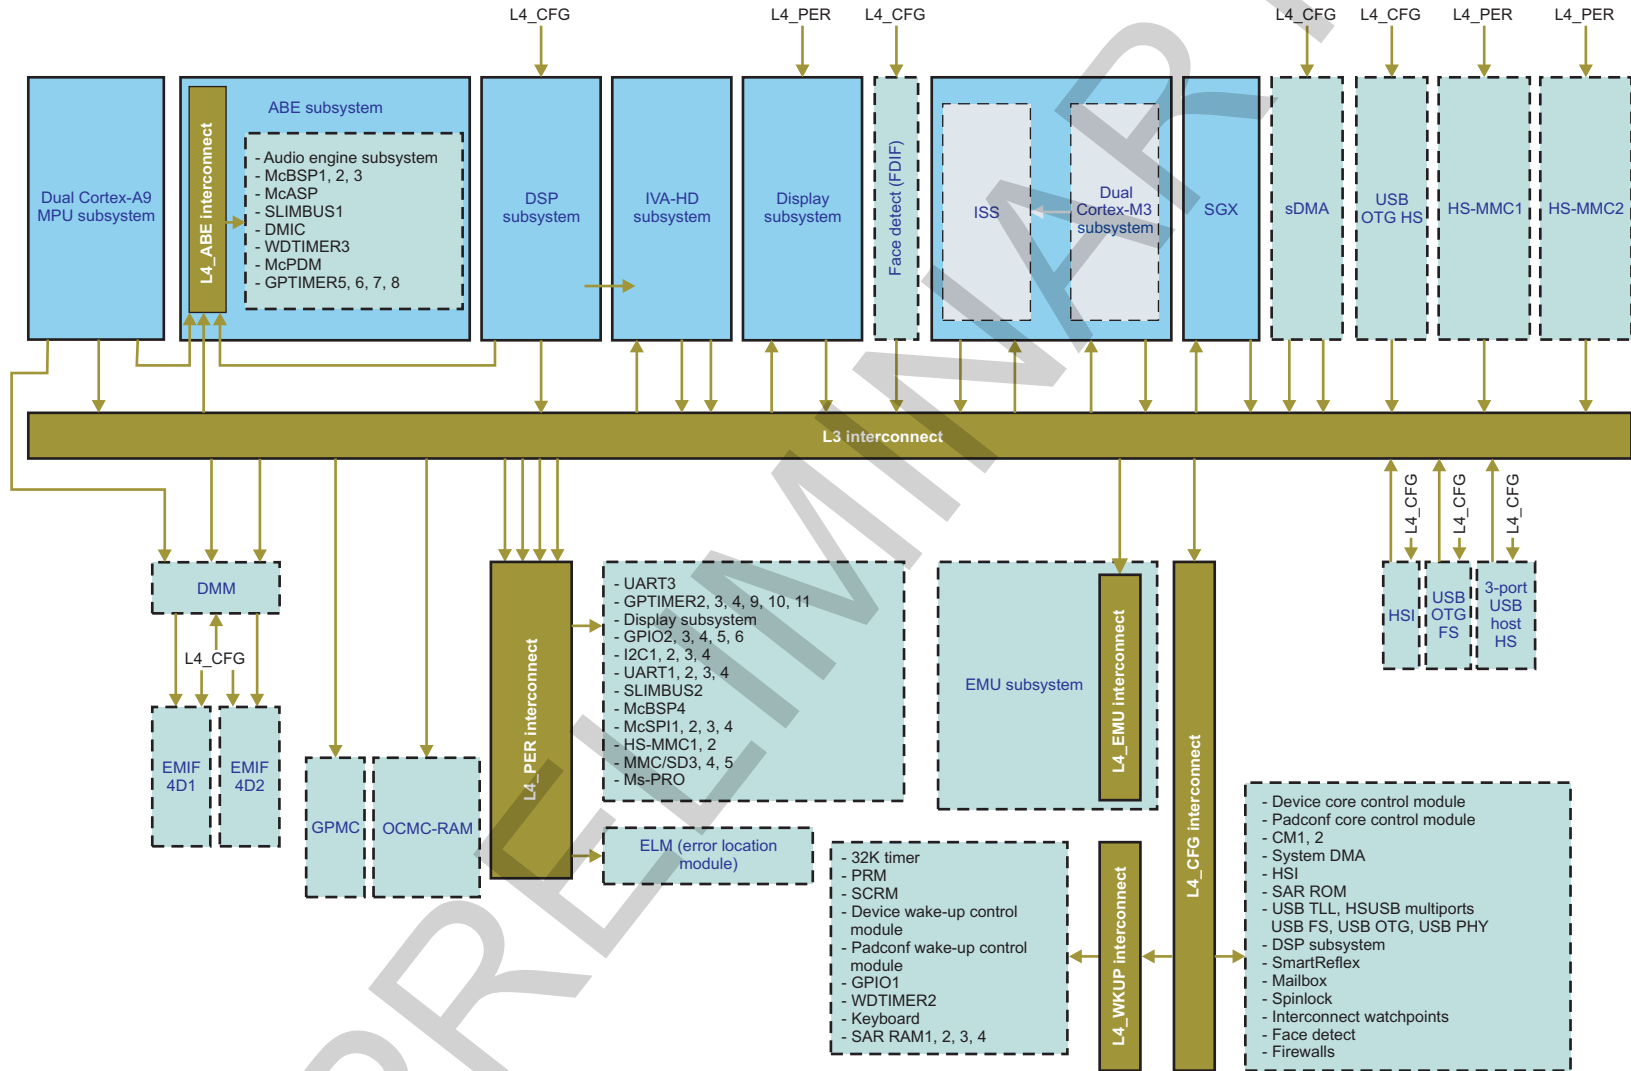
L4_CFG L4_PER L4_CFG L4_CFG L4_CFG L4_PER L4_PER

Dual Cortex-A9 MPU subsystem

L4_ABE interconnect

ABE subsystem

- Audio engine subsystem
- McBSP1, 2, 3
- McASP
- SLIMBUS1
- DMIC
- WDTIMER3
- McPDM
- GPTIMER5, 6, 7, 8

DSP subsystem

IVA-HD subsystem

Display subsystem

Face detect (FDIF)

ISS

Dual Cortex-M3 subsystem

SGX

sDMA

USB OTG HS

HS-MMC1

HS-MMC2

L3 interconnect

L4_CFG L4_CFG L4_CFG

DMM

L4_CFG

EMIF 4D1

EMIF 4D2

GPMC

OCMC-RAM

L4_PER interconnect

- UART3
- GPTIMER2, 3, 4, 9, 10, 11
- Display subsystem
- GPIO2, 3, 4, 5, 6
- I2C1, 2, 3, 4
- UART1, 2, 3, 4
- SLIMBUS2
- McBSP4
- McSPI1, 2, 3, 4
- HS-MMC1, 2
- MMC/SD3, 4, 5
- Ms-PRO

ELM (error location module)

EMU subsystem

L4_EMU interconnect

L4_CFG interconnect

HSI

USB OTG FS

3-port USB host HS

- 32K timer
- PRM
- SCRM
- Device wake-up control module
- Padconf wake-up control module
- GPIO1
- WDTIMER2
- Keyboard
- SAR RAM1, 2, 3, 4

L4_WKUP interconnect

- Device core control module
- Padconf core control module
- CM1, 2
- System DMA
- HSI
- SAR ROM
- USB TLL, HSUSB multiports USB FS, USB OTG, USB PHY
- DSP subsystem
- SmartReflex
- Mailbox
- Spinlock
- Interconnect watchpoints
- Face detect
- Firewalls

PRELIMINARY